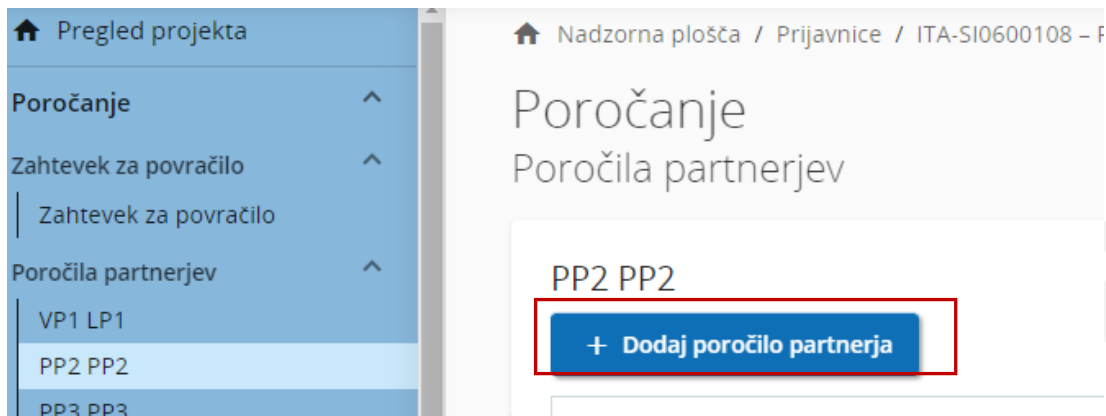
Pregled projekta

Poročanje

Zahtevek za povračilo

Zahtevek za povračilo

Poročila partnerjev

VP1 LP1

PP2 PP2

PP3 PP3

Nadzorna plošča / Prijavnice / ITA-SI0600108 – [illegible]

Poročanje

Poročila partnerjev

PP2 PP2

+ Dodaj poročilo partnerja